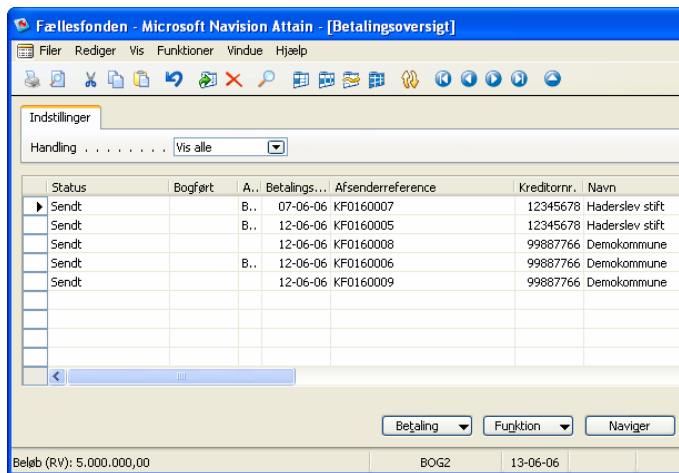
Fællesfonden - Microsoft Navision Attain - [Betalingsoversigt]

Filer Rediger Vis Funktioner Vindue Hjælp

Indstillinger

Handling . . . . . . . . Vis alle

| Status | Bogført | A.. | Betalings... | Afsenderreference | Kreditornr. | Navn |
|---|---|---|---|---|---|---|
| Sendt | | B.. | 07-06-06 | KF0160007 | 12345678 | Haderslev stift |
| Sendt | | B.. | 12-06-06 | KF0160005 | 12345678 | Haderslev stift |
| Sendt | | | 12-06-06 | KF0160008 | 99887766 | Demokommune |
| Sendt | | B.. | 12-06-06 | KF0160006 | 99887766 | Demokommune |
| Sendt | | | 12-06-06 | KF0160009 | 99887766 | Demokommune |

Betaling Funktion Naviger

Beløb (RV): 5.000.000,00 BOG2 13-06-06